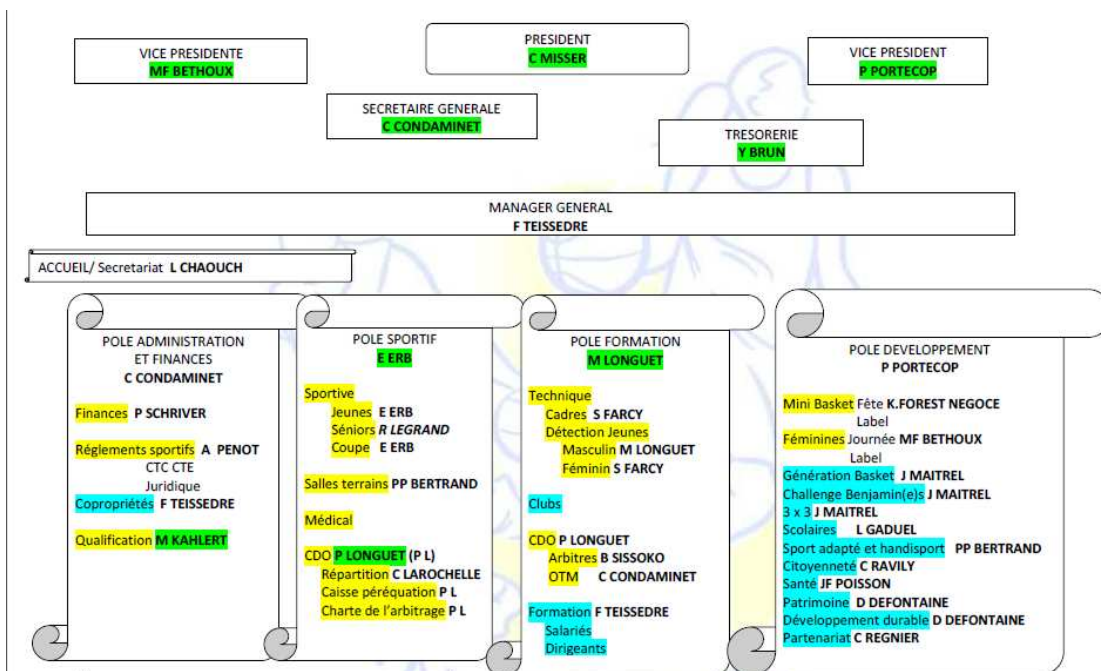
VICE PRESIDENTE
MF BETHOUX

PRESIDENT
C MISSER

VICE PRESIDENT
P PORTECOP

SECRETAIRE GENERALE
C CONDAMINET

TRESORERIE
Y BRUN

MANAGER GENERAL
F TEISSEDRE

ACCUEIL/ Secretariat L CHAOUCH

POLE ADMINISTRATION ET FINANCES
C CONDAMINET

Finances P SCHRIVER

Réglements sportifs A PENOT
CTC CTE
Juridique
Copropriétés F TEISSEDRE

Qualification M KAHLERT

POLE SPORTIF
E ERB

Sportive
Jeunes E ERB
Séniors R LEGRAND
Coupe E ERB

Salles terrains PP BERTRAND

Médical

CDO P LONGUET (P L)
Répartition C LAROCHELLE
Caisse péréquation P L
Charte de l'arbitrage P L

POLE FORMATION
M LONGUET

Technique
Cadres S FARCY
Détection Jeunes
Masculin M LONGUET
Féminin S FARCY

Clubs

CDO P LONGUET
Arbitres B SISSOKO
OTM C CONDAMINET

Formation F TEISSEDRE
Salariés
Dirigeants

POLE DEVELOPPEMENT
P PORTECOP

Mini Basket Fête K.FOREST NEGOCE
Label
Féminines Journée MF BETHOUX
Label
Génération Basket J MAITREL
Challenge Benjamin(e)s J MAITREL
3 x 3 J MAITREL
Scolaires L GADUEL
Sport adapté et handisport PP BERTRAND
Citoyenneté C RAVILY
Santé JF POISSON
Patrimoine D DEFONTAINE
Développement durable D DEFONTAINE
Partenariat C REGNIER